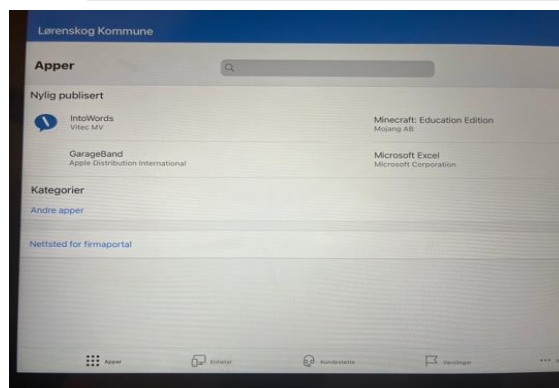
Lørenskog Kommune

Apper

Nylig publisert

IntoWords
Vitec MV

Minecraft: Education Edition
Mojang AB

GarageBand
Apple Distribution International

Microsoft Excel
Microsoft Corporation

Kategorier

Andre apper

Nettsted for firmaportal

Apper

Enheter

Kundestøtte

Varslinger